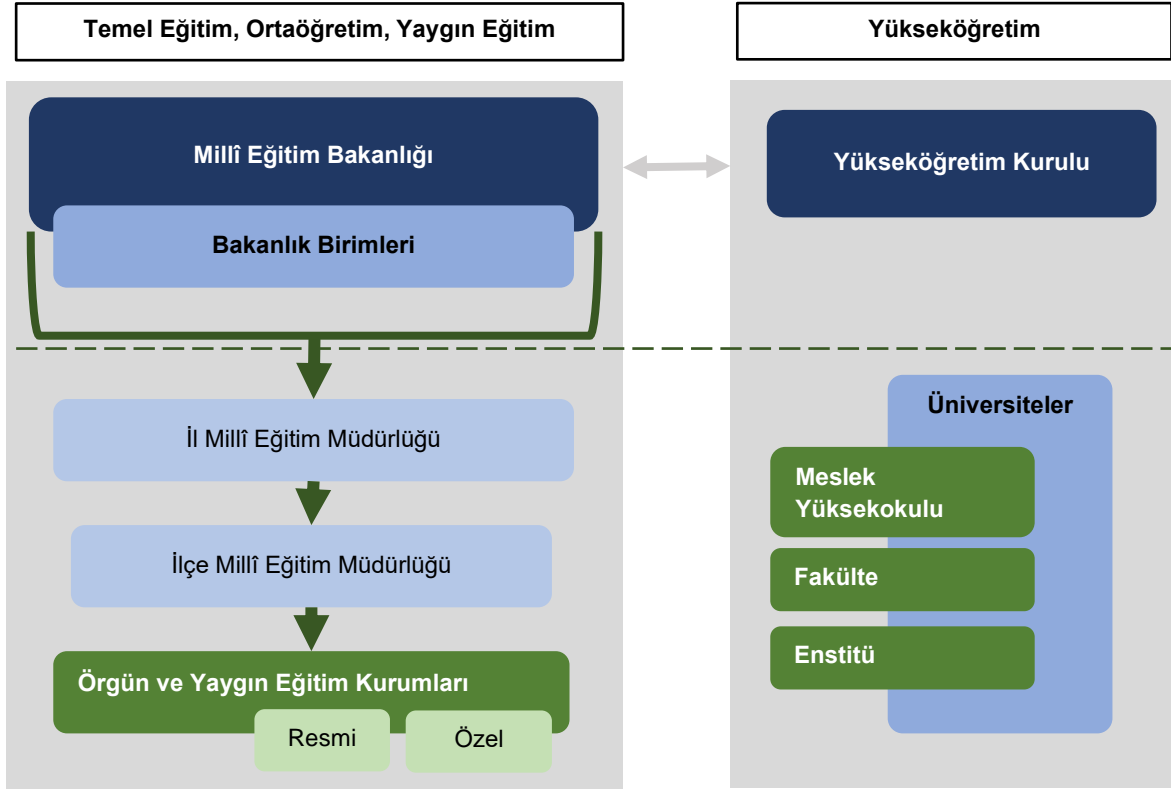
Temel Eğitim, Ortaöğretim, Yaygın Eğitim

Yükseköğretim

Millî Eğitim Bakanlığı

Bakanlık Birimleri

Yükseköğretim Kurulu

İl Millî Eğitim Müdürlüğü

İlçe Millî Eğitim Müdürlüğü

Örgün ve Yaygın Eğitim Kurumları

Resmi

Özel

Üniversiteler

Meslek Yüksekokulu

Fakülte

Enstitü